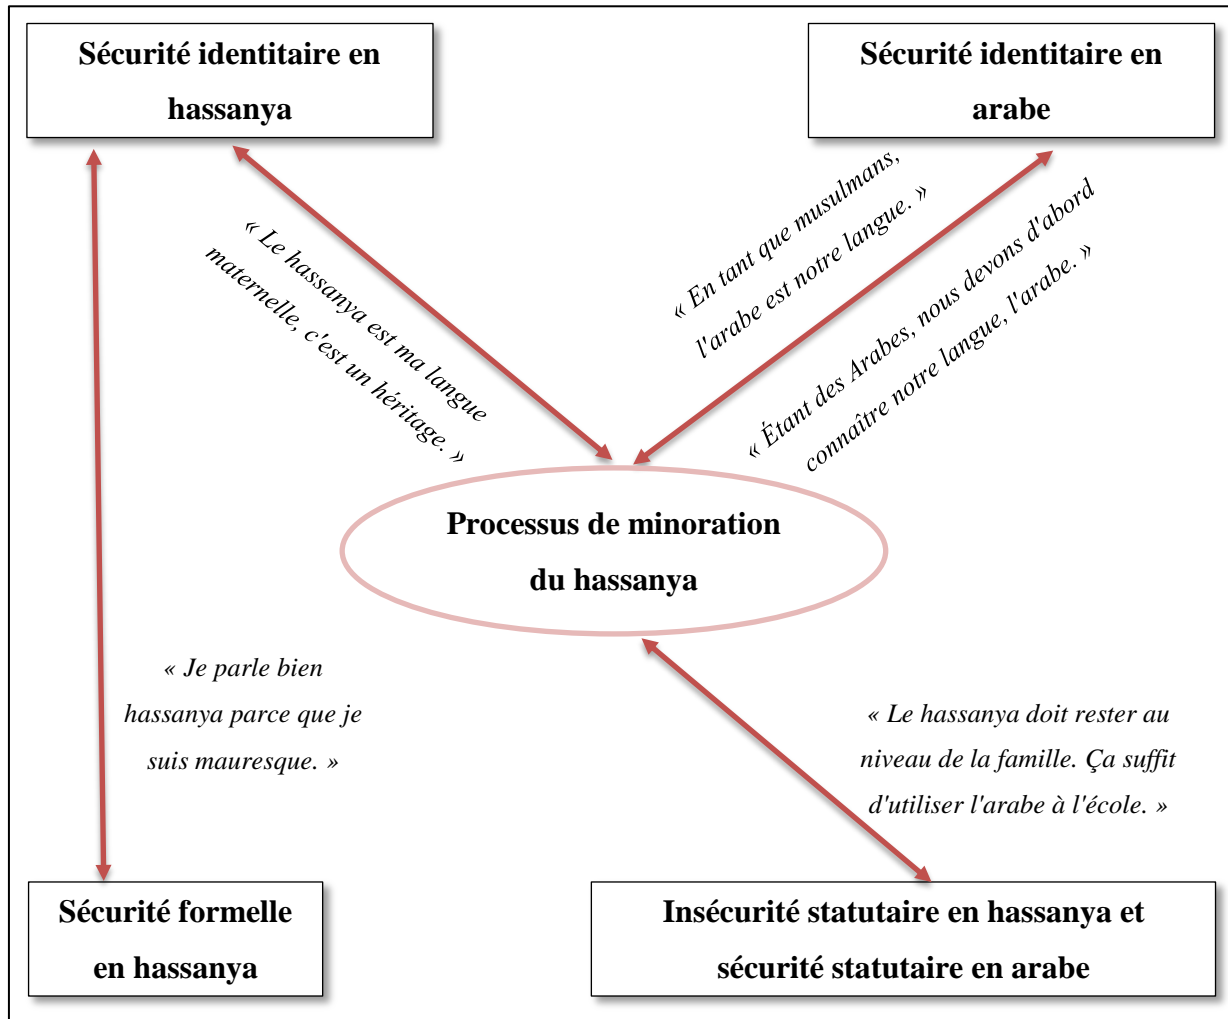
Sécurité identitaire en hassanya

Sécurité identitaire en arabe

« Le hassanya est ma langue maternelle, c'est un héritage. »

« En tant que musulmans, l'arabe est notre langue. »

« Étant des Arabes, nous devons d'abord connaître notre langue, l'arabe. »

Processus de minoration du hassanya

« Je parle bien hassanya parce que je suis mauresque. »

« Le hassanya doit rester au niveau de la famille. Ça suffit d'utiliser l'arabe à l'école. »

Sécurité formelle en hassanya

Insécurité statutaire en hassanya et sécurité statutaire en arabe